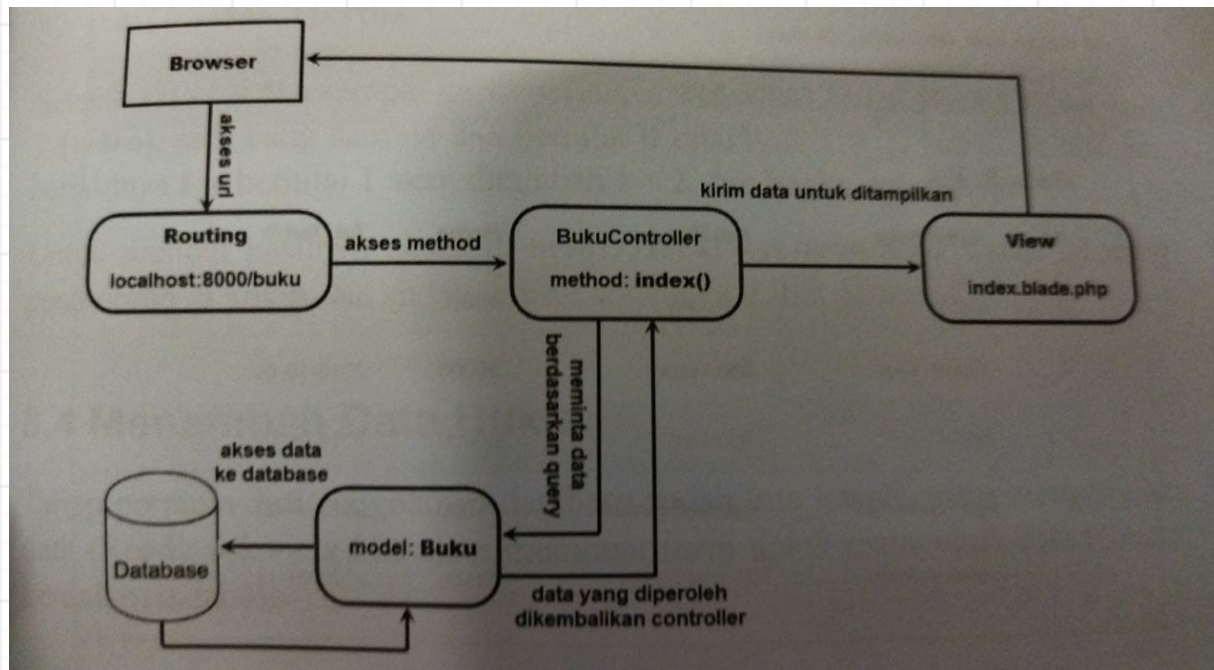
Browser

akses url

Routing

localhost:8000/buku

akses method

BukuController

method: **index()**

kirim data untuk ditampilkan

View

index.blade.php

meminta data berdasarkan query

akses data ke database

Database

model: **Buku**

data yang diperoleh dikembalikan controller